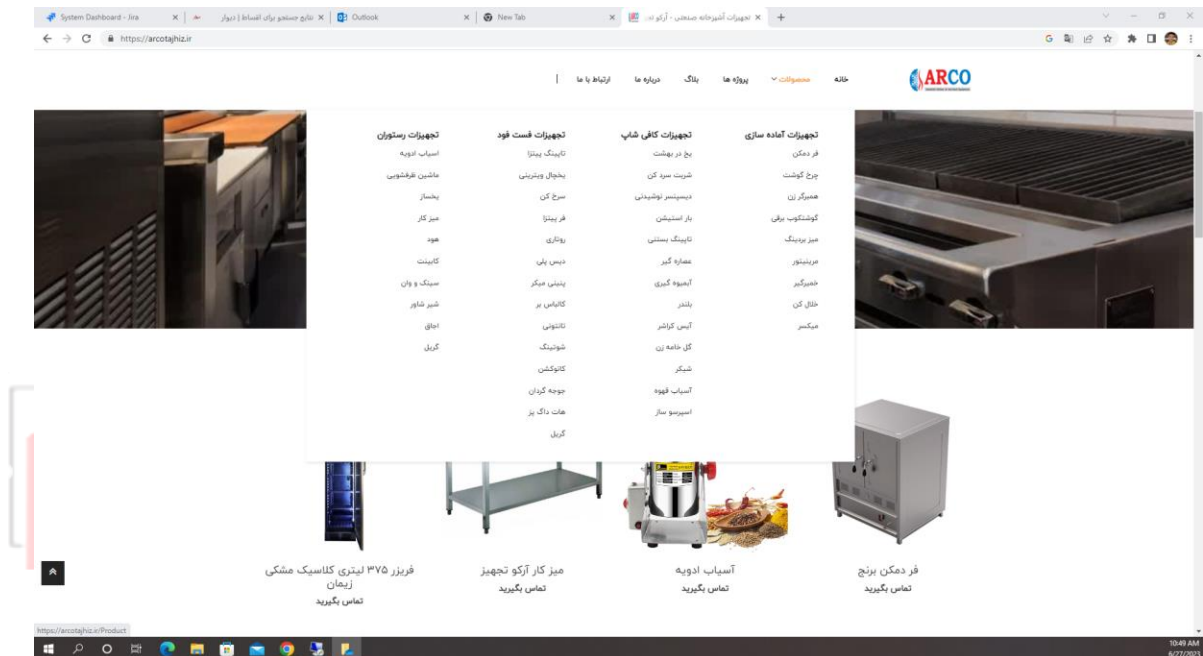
System Dashboard - Jira
نتایج جستجو برای اقساط | دیوار
Outlook
New Tab
تجهیزات آشپزخانه صنعتی - آرکو تج...
https://arcotajhiz.ir

ARCO
خانه
محصولات
پروژه ها
بلاگ
درباره ما
ارتباط با ما

تجهیزات آماده سازی
فر دمکن
چرخ گوشت
همبرگر زن
گوشتکوب برقی
میز بردینگ
مرینیتور
خمیرگیر
خلال کن
میکسر

تجهیزات کافی شاپ
یخ در بهشت
شربت سرد کن
دیسپنسر نوشیدنی
بار استیشن
تاپینگ بستنی
عصاره گیر
آبمیوه گیری
بلندر
آیس کراشر
گل خامه زن
شیکر
آسیاب قهوه
اسپرسو ساز

تجهیزات فست فود
تاپینگ پیتزا
یخچال ویترینی
سرخ کن
فر پیتزا
روتاری
دیس پلی
پنینی میکر
کالباس بر
تانتونی
شوتینگ
کانوکشن
جوجه گردان
هات داگ پز
گریل

تجهیزات رستوران
اسیاب ادویه
ماشین ظرفشویی
یخساز
میز کار
هود
کابینت
سینک و وان
شیر شاور
اجاق
گریل

فریزر ۳۷۵ لیتری کلاسیک مشکی زیمان
تماس بگیرید
میز کار آرکو تجهیز
تماس بگیرید
آسیاب ادویه
تماس بگیرید
فر دمکن برنج
تماس بگیرید

https://arcotajhiz.ir/Product
10:49 AM
6/27/2023